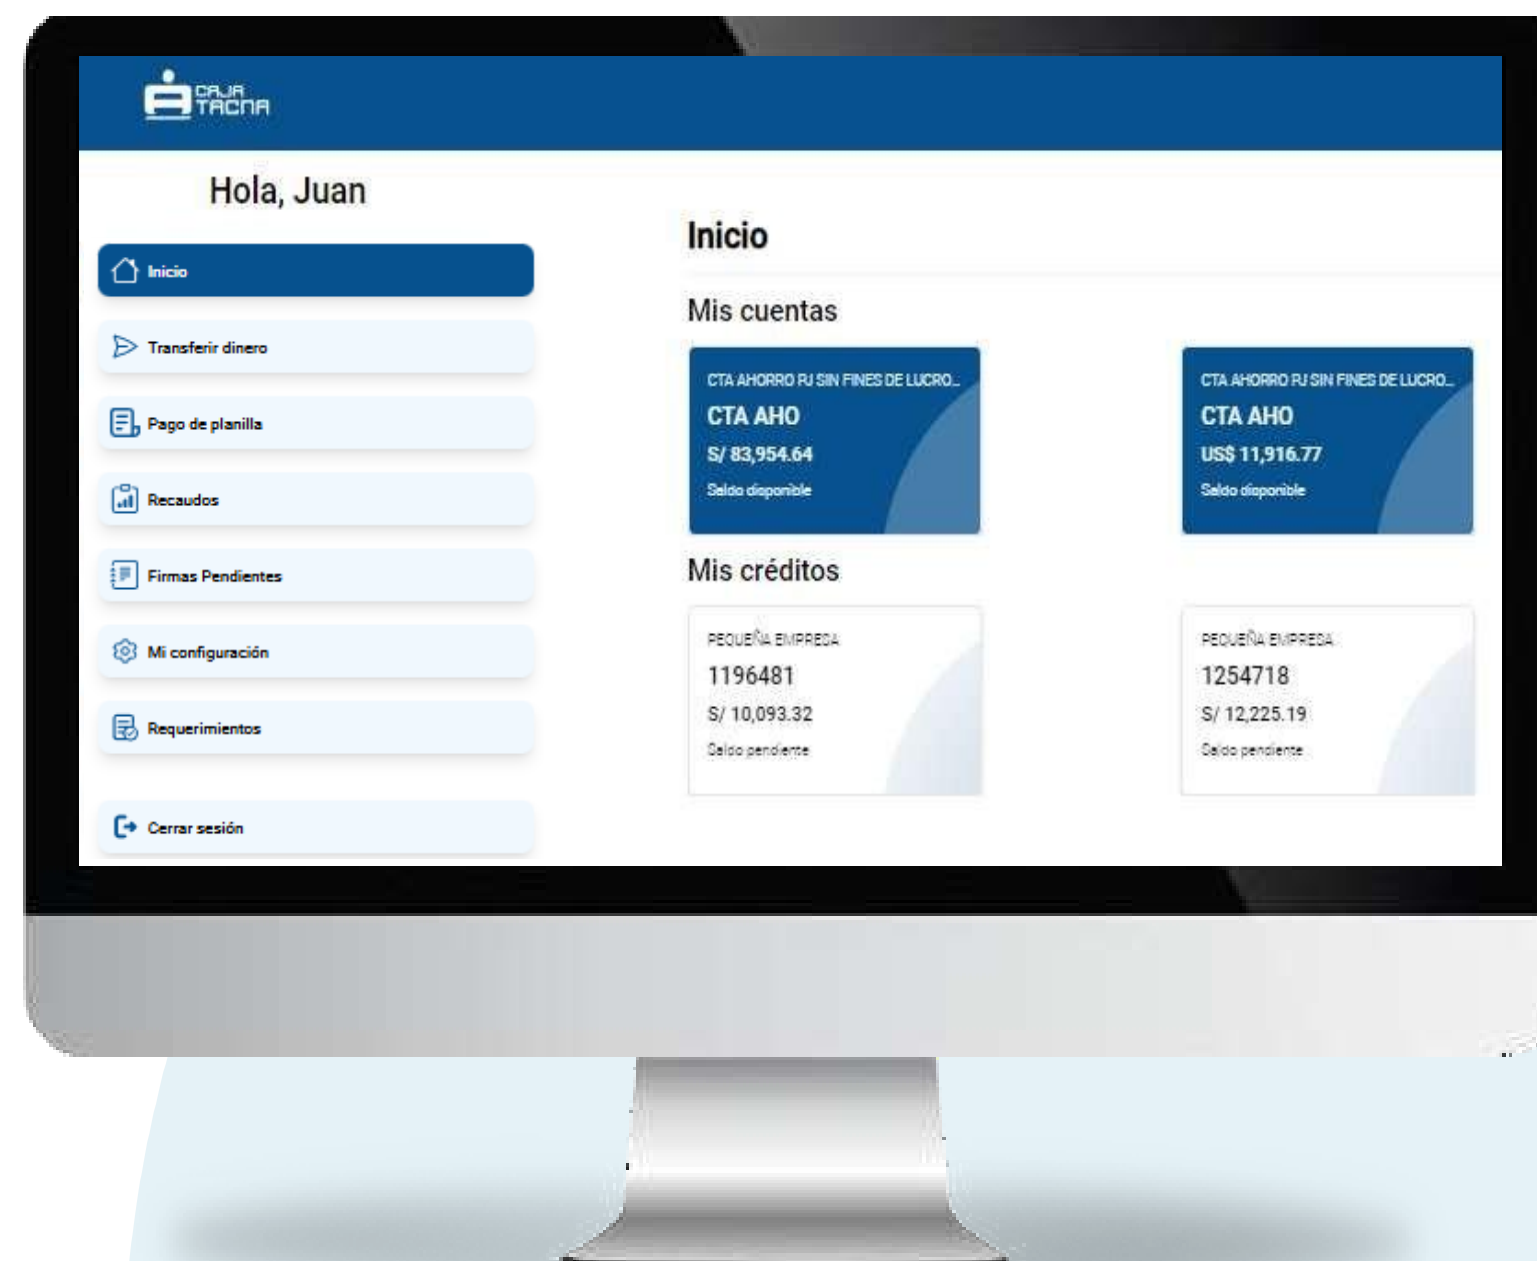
CAJA TACNA

Hola, Juan

Inicio

Transferir dinero

Pago de planilla

Recaudos

Firmas Pendientes

Mi configuración

Requerimientos

Cerrar sesión

Inicio

Mis cuentas

CTA AHORRO PJ SIN FINES DE LUCRO...
CTA AHO
S/ 83,954.64
Saldo disponible

CTA AHORRO PJ SIN FINES DE LUCRO...
CTA AHO
US$ 11,916.77
Saldo disponible

Mis créditos

PEQUEÑA EMPRESA
1196481
S/ 10,093.32
Saldo pendiente

PEQUEÑA EMPRESA
1254718
S/ 12,225.19
Saldo pendiente